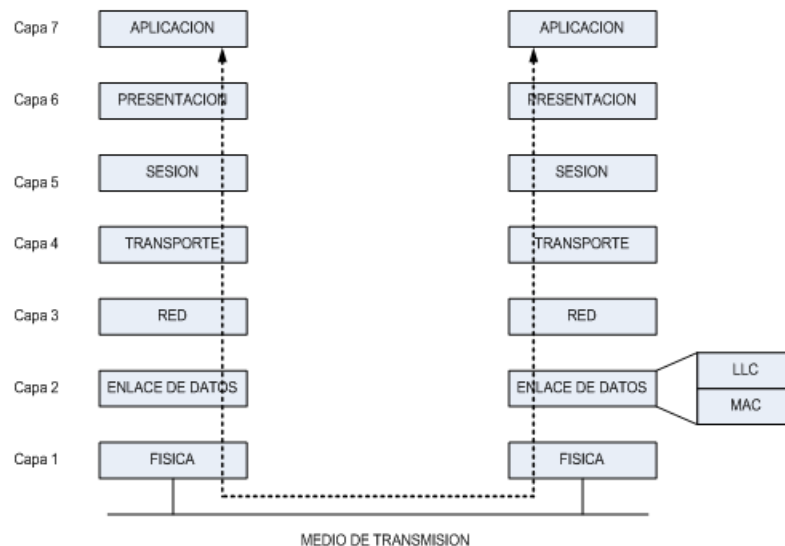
Capa 7 APLICACION APLICACION

Capa 6 PRESENTACION PRESENTACION

Capa 5 SESION SESION

Capa 4 TRANSPORTE TRANSPORTE

Capa 3 RED RED

Capa 2 ENLACE DE DATOS ENLACE DE DATOS LLC MAC

Capa 1 FISICA FISICA

MEDIO DE TRANSMISION